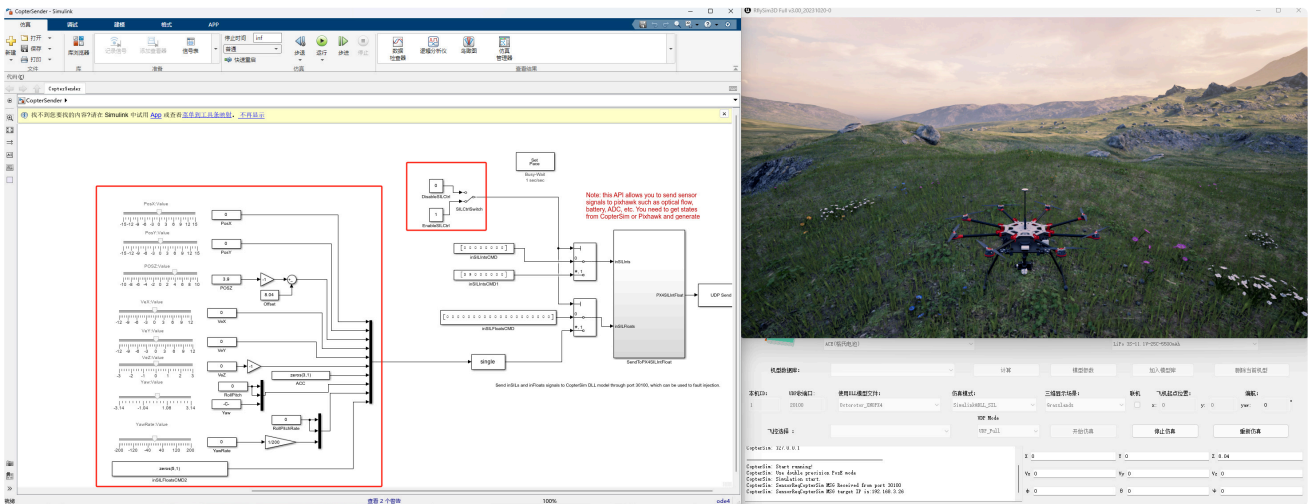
CopterSender - Simulink

仿真 调试 建模 格式 APP

打开 保存 打印 新建 库浏览器 记录信号 添加查看器 信号表 停止时间 inf 普通 快速重启 步退 运行 步进 停止 数据检查器 逻辑分析仪 注释器 仿真管理器

文件 库 准备 仿真 查看结果

CopterSender

找不到您要找的内容? 请在 Simulink 中试用 App 或查看 高亮的工具条按钮。不再显示

PosX Value
-15 -12 -9 -6 -3 0 3 6 9 12 15
0
PosX
PosY Value
-15 -12 -9 -6 -3 0 3 6 9 12 15
0
PosY
POSZ Value
-15 -12 -9 -6 -3 0 3 6 9 12 15
2.8
POSZ
8.04
Offset
VelX Value
-12 -9 -6 -3 0 3 6 9 12
0
VelX
VelY Value
-12 -9 -6 -3 0 3 6 9 12
0
VelY
VelZ Value
-3 -2 -1 0 1 2 3
0
VelZ
zeros(3,1)
ACC
Yaw Value
-3.14 -1.64 1.08 3.14
0
RollPitch
-C-
Yaw
0
RollPitchRate
YawRate Value
-200 -150 -100 -50 0 50 100 150 200
0
YawRate
1/200
zeros(8,1)
inSILFloatsCMD2

0
DisableSILCtrl
1
EnableSILCtrl
SILCtrlSwitch

Set Pace
Busy-Wait
1 sec/sec

Note: this API allows you to send sensor signals to pixhawk such as optical flow, battery, ADC, etc. You need to get states from CopterSim or Pixhawk and generate

[0 0 0 0 0 0 0 0]
inSILIntsCMD
inSILIntsCMD1
[0 0 0 0 0 0 0 0 0 0 0 0 0 0 0 0 0 0 0 0]
inSILFloatsCMD
inSILInts
inSILFloats
PX4SILIntFloat
SendToPX4SILIntFloat
UDP Send
single

Send inSILInts and inFloats signals to CopterSim DLL model through port 30100, which can be used to fault injection.

就绪 查看 2 个警告 100% ode4

RflySim3D Full v3.08_20231020-0

机型数据库:
计算 模型参数 加入模型库 删除当前机型
本机ID: UDP端口: 使用DLL模型文件: 仿真模式: 三维场景: 联机 飞机起点位置: 偏航:
1 20100 Octorotor_X8HIT4 SimulinkHDLL_SIL Grasslands x: 0 y: 0 yaw: 0
UDP Mode
飞控选择: UDP_Full 开始仿真 停止仿真 重置仿真

CopterSim: 127.0.0.1
CopterSim: Start running!
CopterSim: Use double precision PosE mode
CopterSim: Simulation start.
CopterSim: SensorReqCopterSim MSG Received from port 30100
CopterSim: SensorReqCopterSim MSG target IP is:192.168.3.26

X 0 Y 0 Z 8.04
Vx 0 Vy 0 Vz 0
φ 0 θ 0 ψ 0